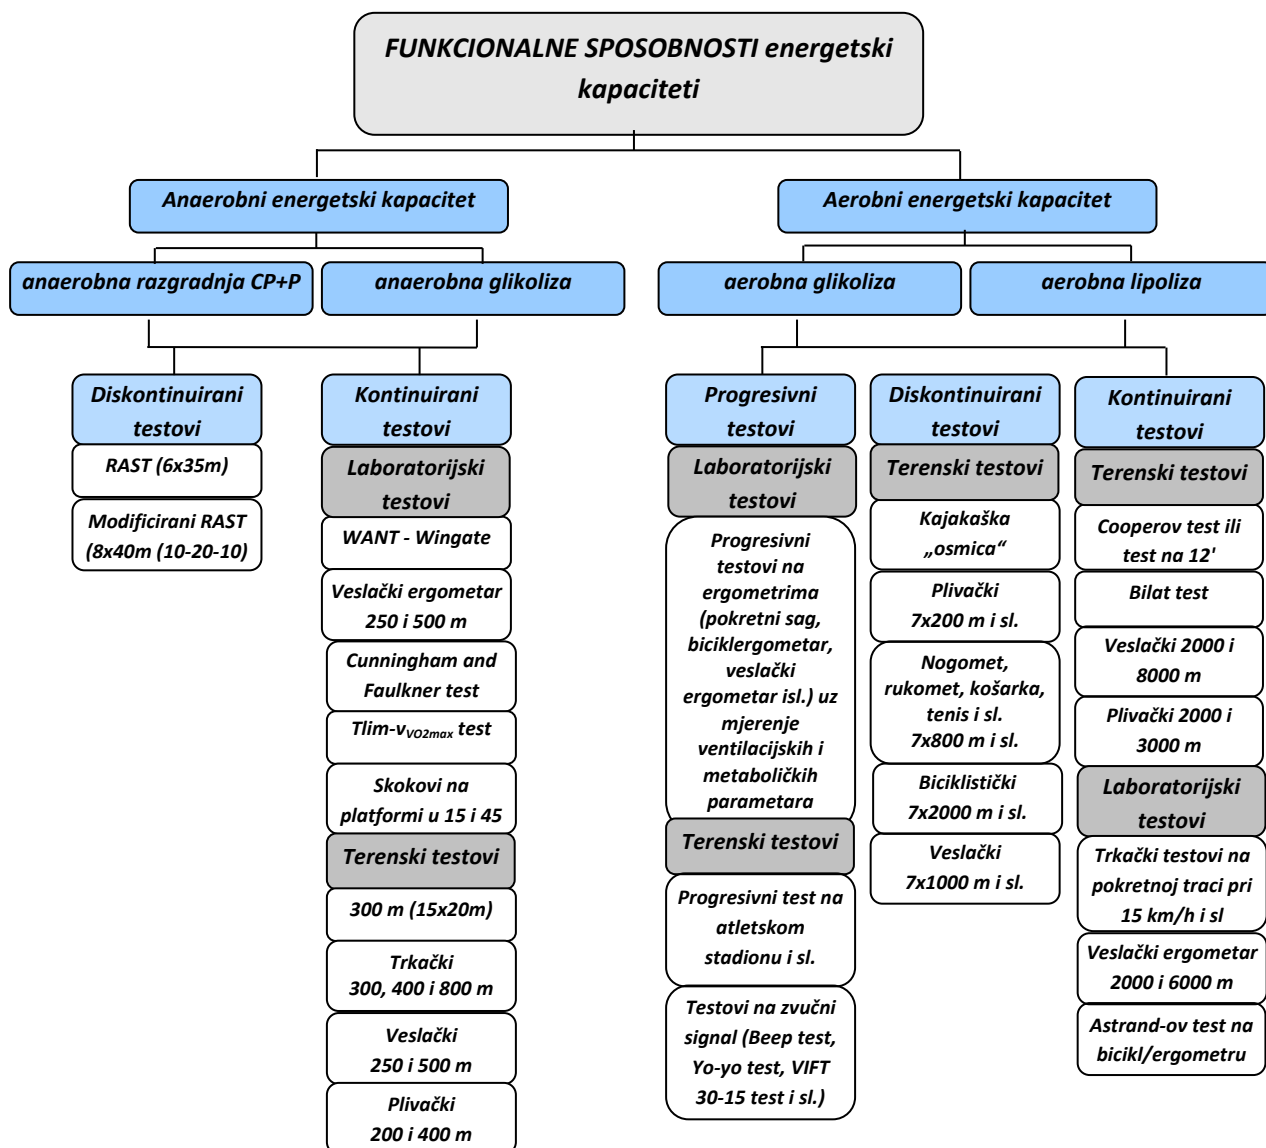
FUNKCIONALNE SPOSOBNOSTI energetski kapaciteti

Anaerobni energetski kapacitet

Aerobni energetski kapacitet

anaerobna razgradnja CP+P

anaerobna glikoliza

aerobna glikoliza

aerobna lipoliza

Diskontinuirani testovi

RAST (6x35m)

Modificirani RAST (8x40m (10-20-10)

Kontinuirani testovi

Laboratorijski testovi

WANT - Wingate

Veslački ergometar 250 i 500 m

Cunningham and Faulkner test

Tlim-v$_{VO2max}$ test

Skokovi na platformi u 15 i 45

Terenski testovi

300 m (15x20m)

Trkački 300, 400 i 800 m

Veslački 250 i 500 m

Plivački 200 i 400 m

Progresivni testovi

Laboratorijski testovi

Progresivni testovi na ergometrima (pokretni sag, biciklergometar, veslački ergometar isl.) uz mjerenje ventilacijskih i metaboličkih parametara

Terenski testovi

Progresivni test na atletskom stadionu i sl.

Testovi na zvučni signal (Beep test, Yo-yo test, VIFT 30-15 test i sl.)

Diskontinuirani testovi

Terenski testovi

Kajakaška „osmica“

Plivački 7x200 m i sl.

Nogomet, rukomet, košarka, tenis i sl. 7x800 m i sl.

Biciklistički 7x2000 m i sl.

Veslački 7x1000 m i sl.

Kontinuirani testovi

Terenski testovi

Cooperov test ili test na 12'

Bilat test

Veslački 2000 i 8000 m

Plivački 2000 i 3000 m

Laboratorijski testovi

Trkački testovi na pokretnoj traci pri 15 km/h i sl

Veslački ergometar 2000 i 6000 m

Astrand-ov test na bicikl/ergometru